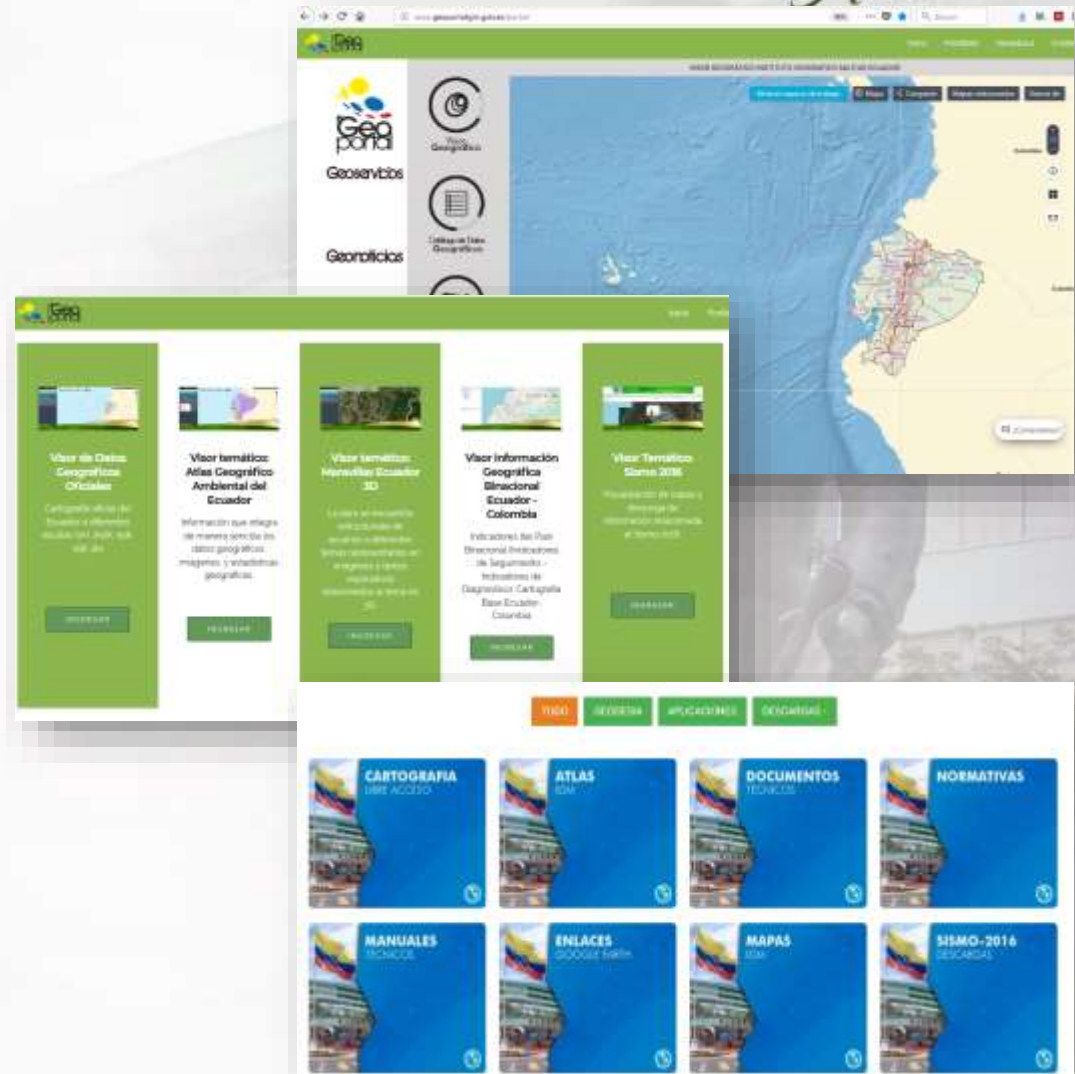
Geo portal

Geoservicios

Geooficios

Visor Geográfico

Catálogo de Datos Geográficos

VISOR GEOGRÁFICO INSTITUTO GEOGRÁFICO MILITAR ECUADOR

Mapas

Comparar

Geo portal

Inicio

Visor de Datos Geográficos Oficiales

Cartografía oficial del Ecuador a diferentes escalas

INGRESAR

Visor temático: Atlas Geográfico Ambiental del Ecuador

Información que integra de manera sencilla los datos geográficos, imágenes, y estadísticas geográficas.

INGRESAR

Visor temático: Maravillas Ecuador 3D

INGRESAR

Visor Información Geográfica Binacional Ecuador - Colombia

Indicadores del Plan Binacional (Indicadores de Seguimiento - Indicadores de Diagnóstico), Cartografía Base Ecuador - Colombia

INGRESAR

Visor Temático Sismo 2016

Visualización de mapas y descarga de información relacionada al Sismo 2016

INGRESAR

TODO

GEODESIA

APLICACIONES

DESCARGAS

CARTOGRAFIA
LIBRE ACCESO

ATLAS
IGM

DOCUMENTOS
TECNICOS

NORMATIVAS

MANUALES
TECNICOS

ENLACES
GOOGLE EARTH

MAPAS
IGM

SISMO-2016
DESCARGAS